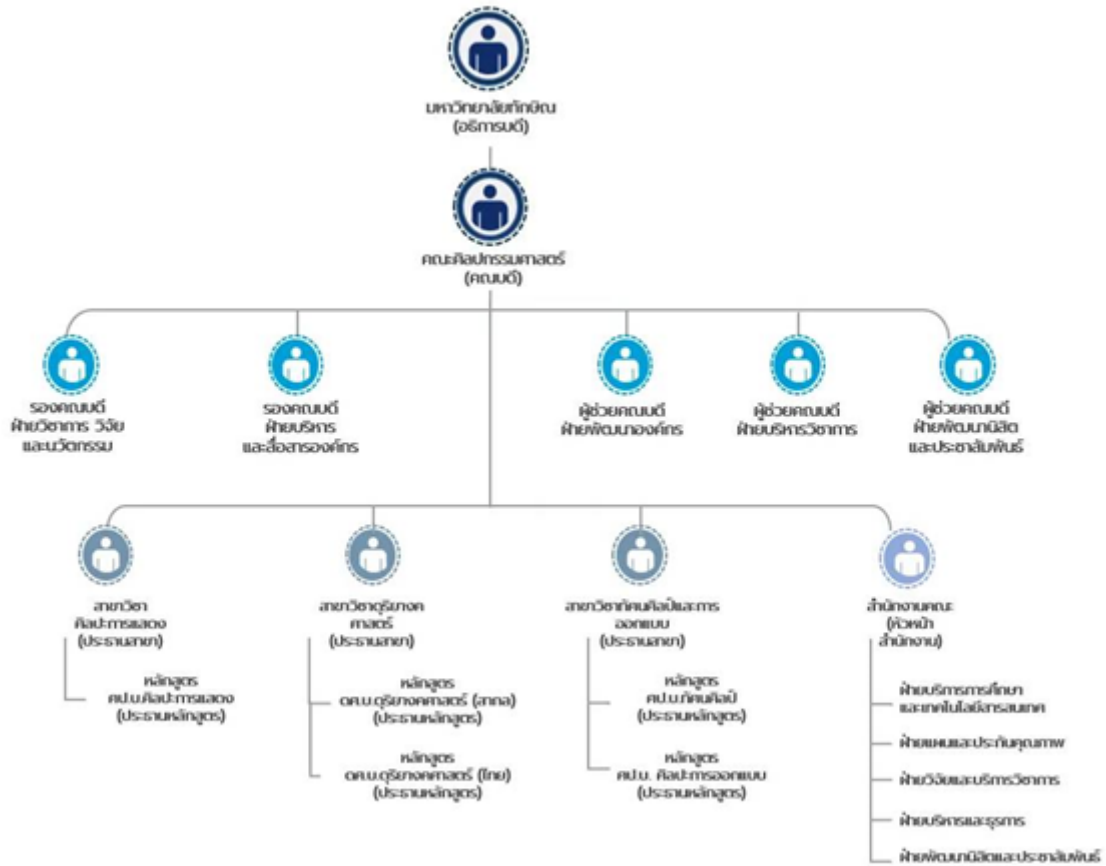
มหาวิทยาลัยทักษิณ
(อธิการบดี)

คณะศิลปกรรมศาสตร์
(คณบดี)

รองคณบดี
ฝ่ายวิชาการ วิจัย
และนวัตกรรม

รองคณบดี
ฝ่ายบริหาร
และสื่อสารองค์กร

ผู้ช่วยคณบดี
ฝ่ายพัฒนาองค์กร

ผู้ช่วยคณบดี
ฝ่ายบริหารวิชาการ

ผู้ช่วยคณบดี
ฝ่ายพัฒนานิสิต
และประชาสัมพันธ์

สาขาวิชา
ศิลปะการแสดง
(ประธานสาขา)

หลักสูตร
ศป.บ.ศิลปะการแสดง
(ประธานหลักสูตร)

สาขาวิชาดุริยางคศาสตร์
(ประธานสาขา)

หลักสูตร
ดศ.บ.ดุริยางคศาสตร์ (สากล)
(ประธานหลักสูตร)

หลักสูตร
ดศ.บ.ดุริยางคศาสตร์ (ไทย)
(ประธานหลักสูตร)

สาขาวิชาทัศนศิลป์และการออกแบบ
(ประธานสาขา)

หลักสูตร
ศป.บ.ทัศนศิลป์
(ประธานหลักสูตร)

หลักสูตร
ศป.บ. ศิลปะการออกแบบ
(ประธานหลักสูตร)

สำนักงานคณะ
(หัวหน้า
สำนักงาน)

ฝ่ายบริการการศึกษา
และเทคโนโลยีสารสนเทศ

ฝ่ายแผนและประกันคุณภาพ

ฝ่ายวิจัยและบริการวิชาการ

ฝ่ายบริหารและธุรการ

ฝ่ายพัฒนานิสิตและประชาสัมพันธ์